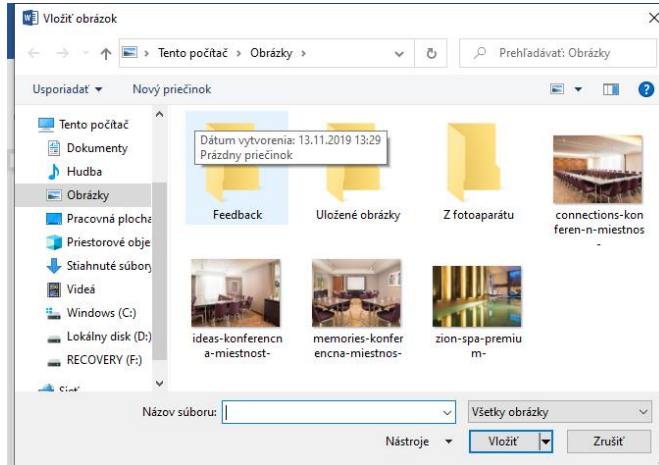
Vložiť obrázok

Tento počítač › Obrázky ›

Prehľadávať: Obrázky

Usporiadať ▾ Nový priečinok

Tento počítač
Dokumenty
Hudba
Obrázky
Pracovná plocha
Priestorové obje
Stiahnuté súbory
Videá
Windows (C:)
Lokálny disk (D:)
RECOVERY (F:)
Sieť

Dátum vytvorenia: 13.11.2019 13:29
Prázdny priečinok

Feedback
Uložené obrázky
Z fotoaparátu
connections-konferen-n-miestnos-
ideas-konferencna-miestnost-
memories-konferencna-miestnos-
zion-spa-premium-

Názov súboru:
Všetky obrázky
Nástroje ▾
Vložiť
Zrušiť